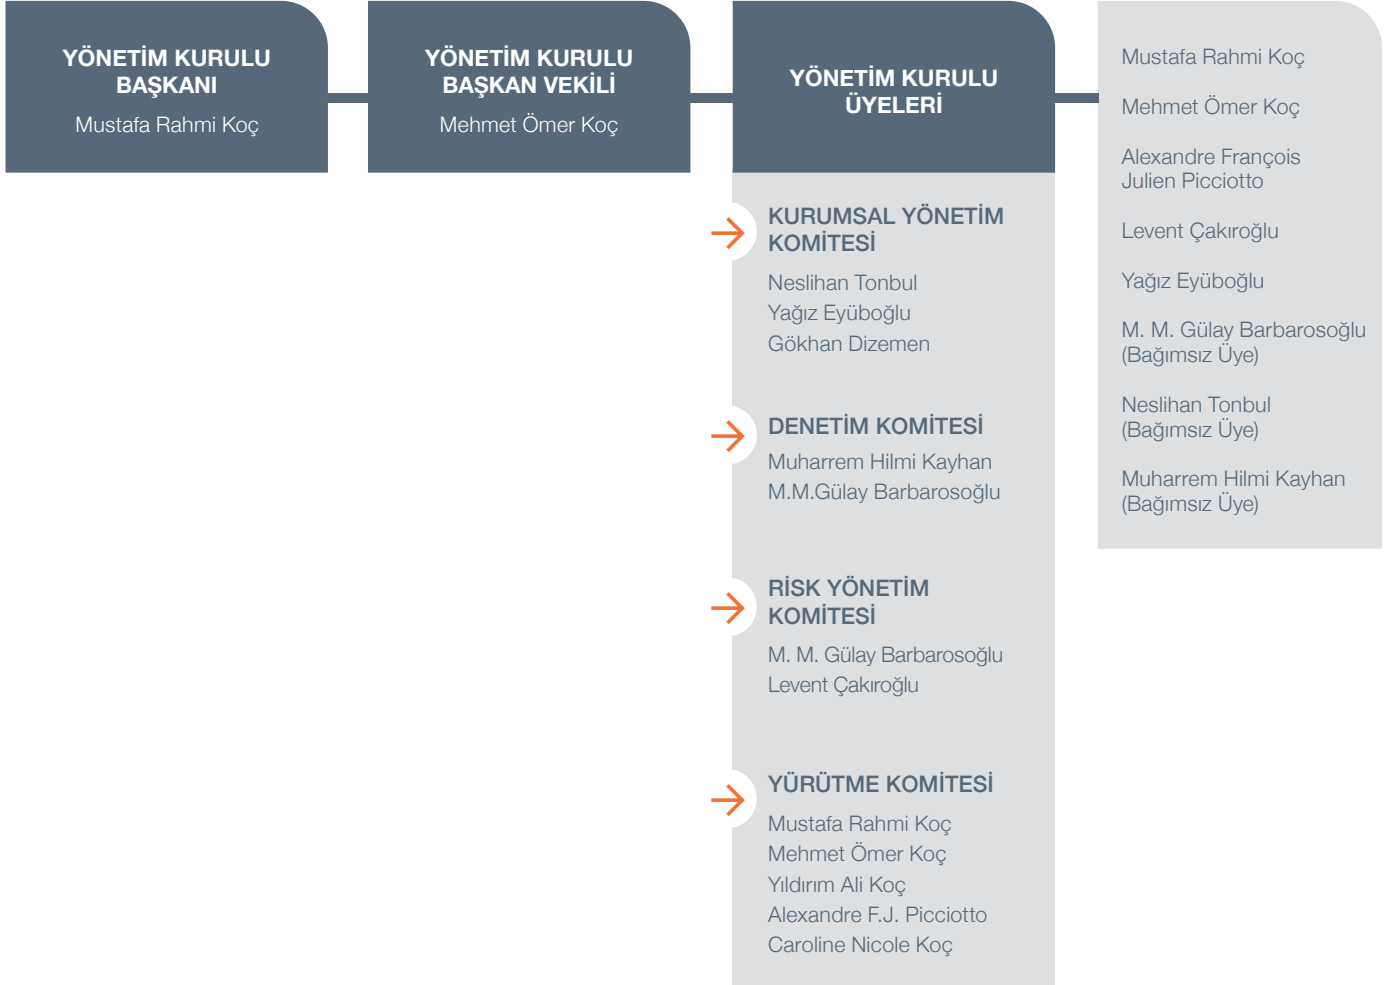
YÖNETİM KURULU BAŞKANI
Mustafa Rahmi Koç

YÖNETİM KURULU BAŞKAN VEKİLİ
Mehmet Ömer Koç

YÖNETİM KURULU ÜYELERİ

Mustafa Rahmi Koç

Mehmet Ömer Koç

Alexandre François Julien Picciotto

Levent Çakıroğlu

Yağız Eyüboğlu

M. M. Gülay Barbarosoğlu (Bağımsız Üye)

Neslihan Tonbul (Bağımsız Üye)

Muharrem Hilmi Kayhan (Bağımsız Üye)

KURUMSAL YÖNETİM KOMİTESİ

Neslihan Tonbul
Yağız Eyüboğlu
Gökhan Dizemen

DENETİM KOMİTESİ

Muharrem Hilmi Kayhan
M.M.Gülay Barbarosoğlu

RİSK YÖNETİM KOMİTESİ

M. M. Gülay Barbarosoğlu
Levent Çakıroğlu

YÜRÜTME KOMİTESİ

Mustafa Rahmi Koç
Mehmet Ömer Koç
Yıldırım Ali Koç
Alexandre F.J. Picciotto
Caroline Nicole Koç